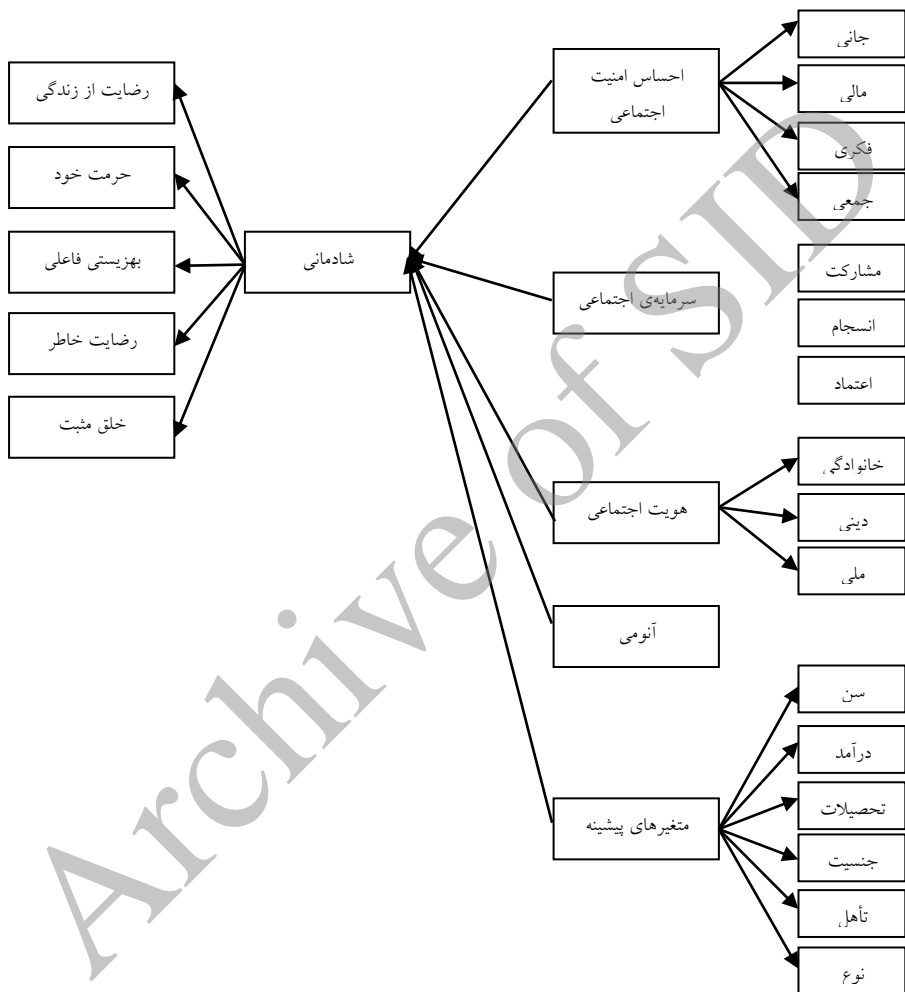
جانی

احساس امنیت اجتماعی

مالی

رضایت از زندگی

فکری

حرمت خود

جمعی

مشارکت

بهزیستی فاعلی

شادمانی

سرمایه‌ی اجتماعی

انسجام

رضایت خاطر

اعتماد

خلق مثبت

خانوادگی

هویت اجتماعی

دینی

ملی

آنومی

سن

درآمد

تحصیلات

متغیرهای پیشینه

جنسیت

تأهل

نوع

Archive of SID